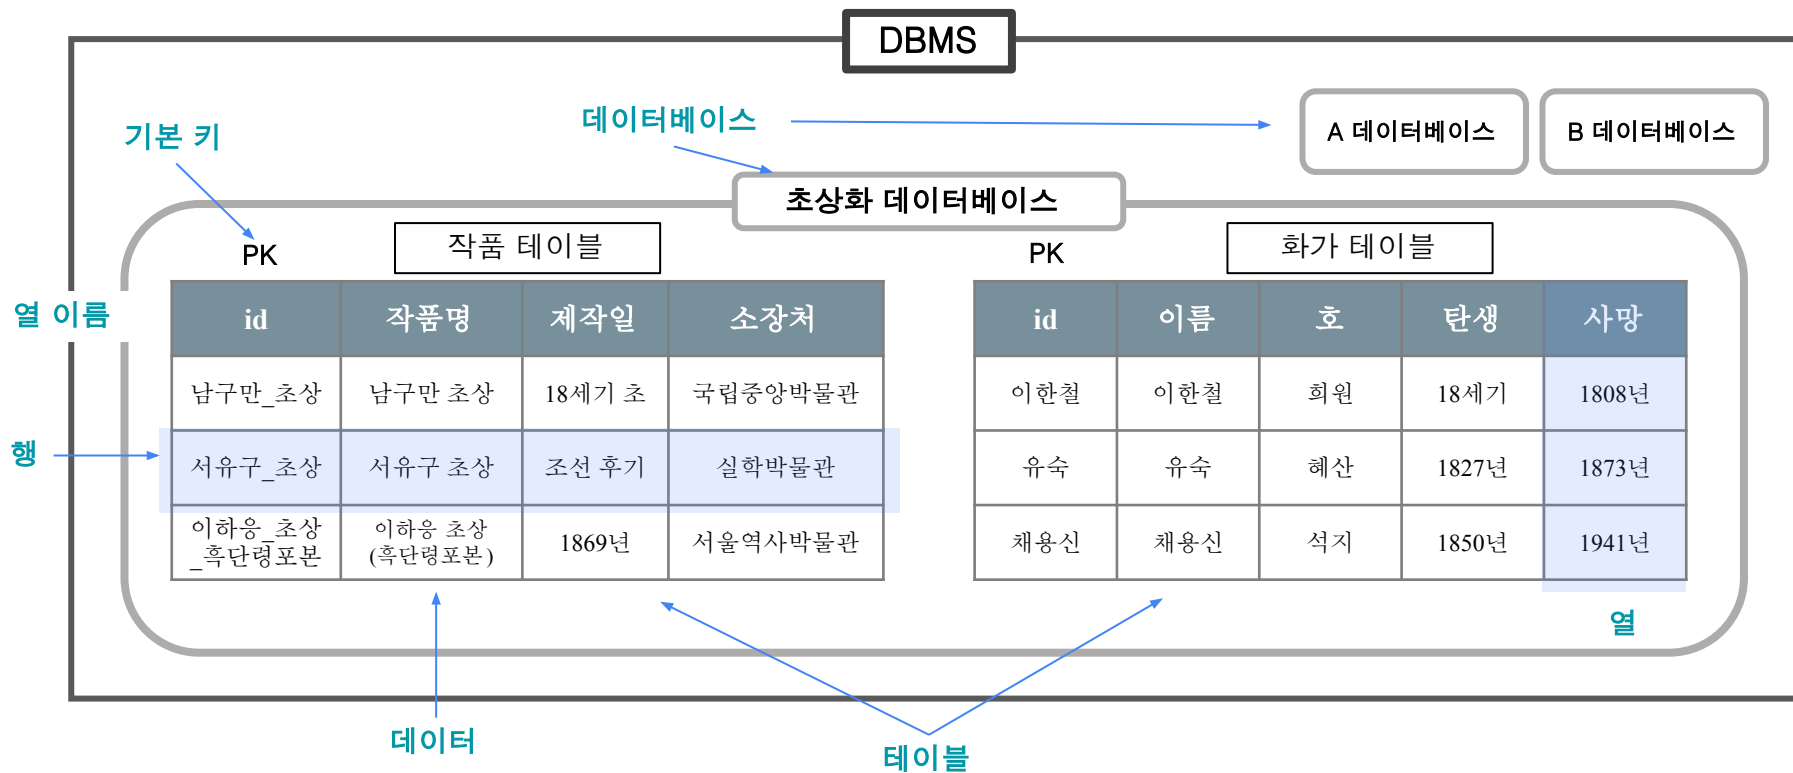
DBMS

기본 키

데이터베이스

A 데이터베이스

B 데이터베이스

초상화 데이터베이스

PK

작품 테이블

PK

화가 테이블

열 이름

| id | 작품명 | 제작일 | 소장처 |
|---|---|---|---|
| 남구만_초상 | 남구만 초상 | 18세기 초 | 국립중앙박물관 |
| 서유구_초상 | 서유구 초상 | 조선 후기 | 실학박물관 |
| 이하응_초상_흑단령포본 | 이하응 초상 (흑단령포본) | 1869년 | 서울역사박물관 |

| id | 이름 | 호 | 탄생 | 사망 |
|---|---|---|---|---|
| 이한철 | 이한철 | 희원 | 18세기 | 1808년 |
| 유숙 | 유숙 | 혜산 | 1827년 | 1873년 |
| 채용신 | 채용신 | 석지 | 1850년 | 1941년 |

행

열

데이터

테이블